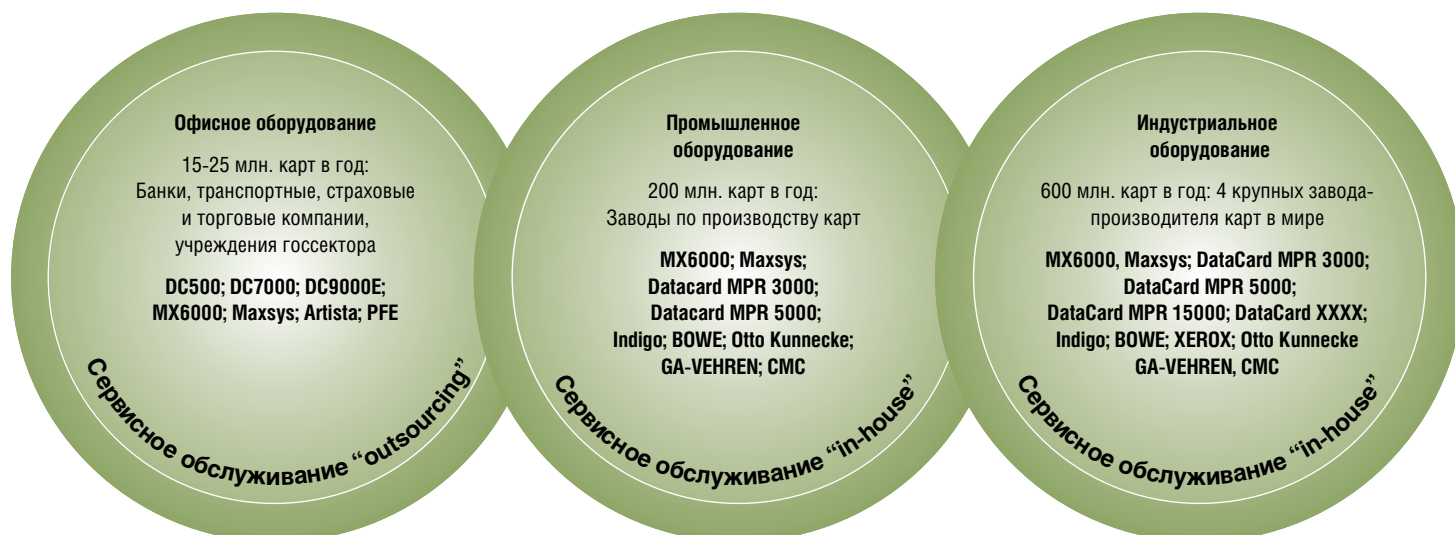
Офисное оборудование

15-25 млн. карт в год: Банки, транспортные, страховые и торговые компании, учреждения госсектора

DC500; DC7000; DC9000E; MX6000; Maxsys; Artista; PFE

Сервисное обслуживание "outsourcing"

Промышленное оборудование

200 млн. карт в год: Заводы по производству карт

MX6000; Maxsys; Datacard MPR 3000; Datacard MPR 5000; Indigo; BOWE; Otto Kunnecke; GA-VEHREN; CMC

Сервисное обслуживание "in-house"

Индустриальное оборудование

600 млн. карт в год: 4 крупных завода-производителя карт в мире

MX6000, Maxsys; DataCard MPR 3000; DataCard MPR 5000; DataCard MPR 15000; DataCard XXXX; Indigo; BOWE; XEROX; Otto Kunnecke GA-VEHREN, CMC

Сервисное обслуживание "in-house"